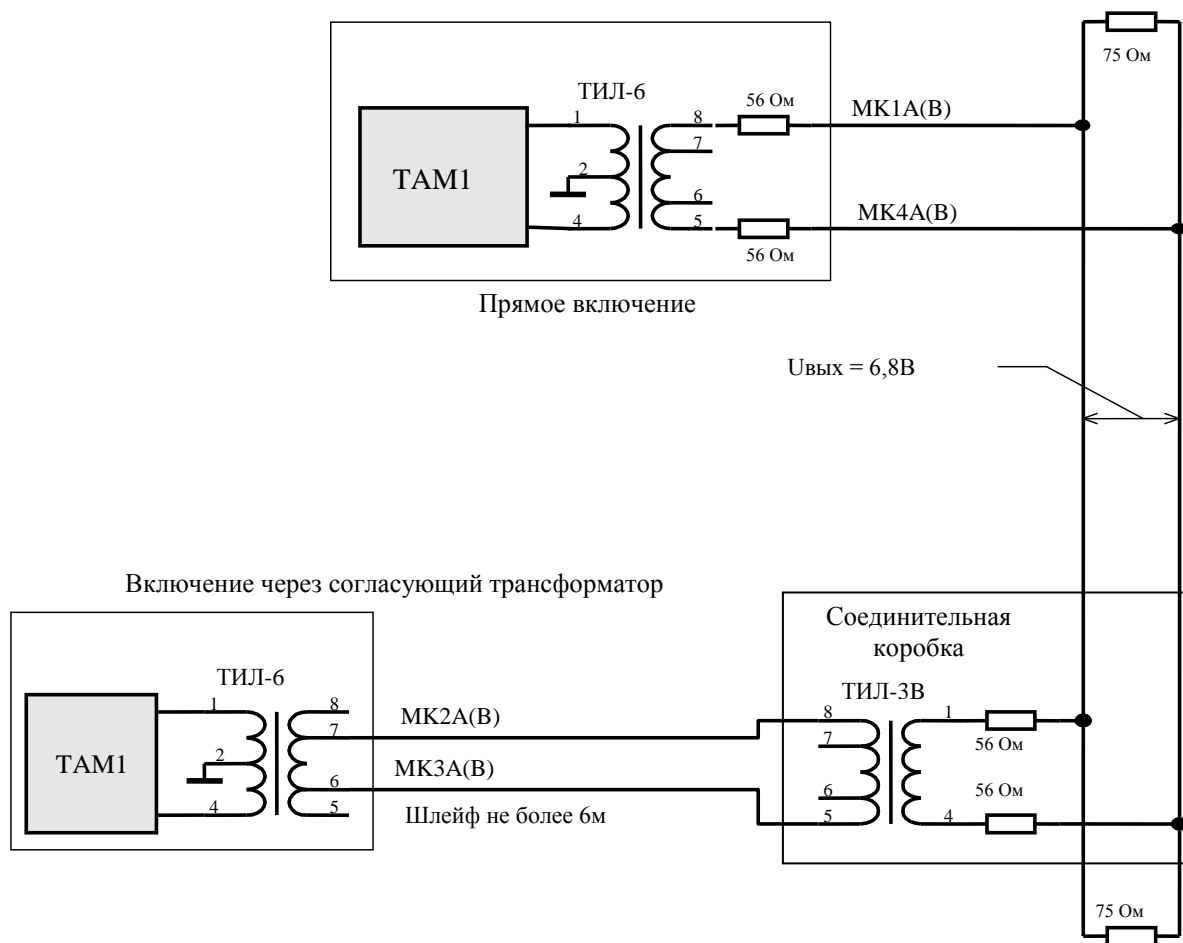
75 Ом

ТИЛ-6

1

2

4

8

7

6

5

56 Ом

56 Ом

МК1А(В)

МК4А(В)

ТАМ1

Прямое включение

Uвых = 6,8В

Включение через согласующий трансформатор

ТИЛ-6

ТАМ1

1

2

4

8

7

6

5

МК2А(В)

МК3А(В)

Шлейф не более 6м

Соединительная коробка

ТИЛ-3В

8

7

6

5

1

4

56 Ом

56 Ом

75 Ом